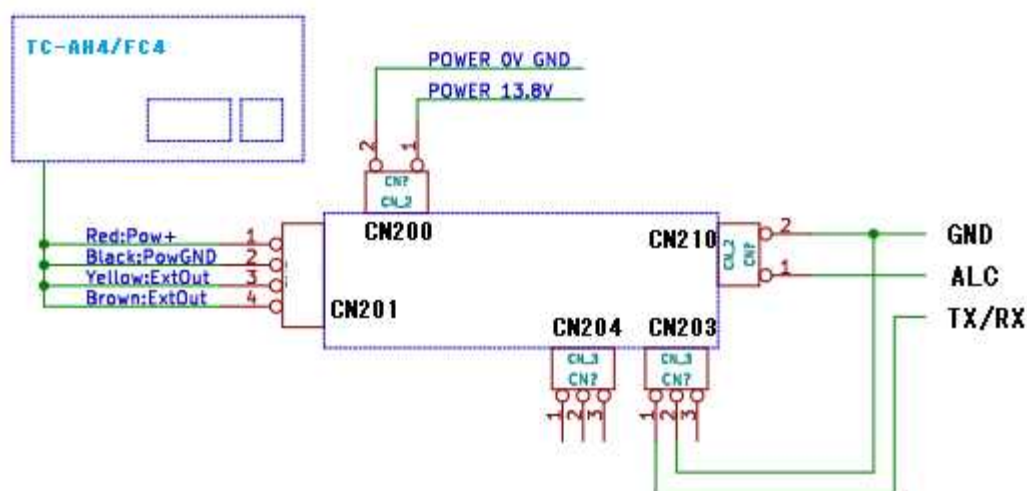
TC-AH4/FC4

POWER 0V GND
POWER 13.8V

2 1
CN?
CN_2

CN200

Red:Pow+ 1
Black:PowGND 2
Yellow:ExtOut 3
Brown:ExtOut 4

CN201

CN210
CN_2
CN?
2
1

GND
ALC
TX/RX

CN204
CN_3
CN?
1 2 3

CN203
CN_3
CN?
1 2 3